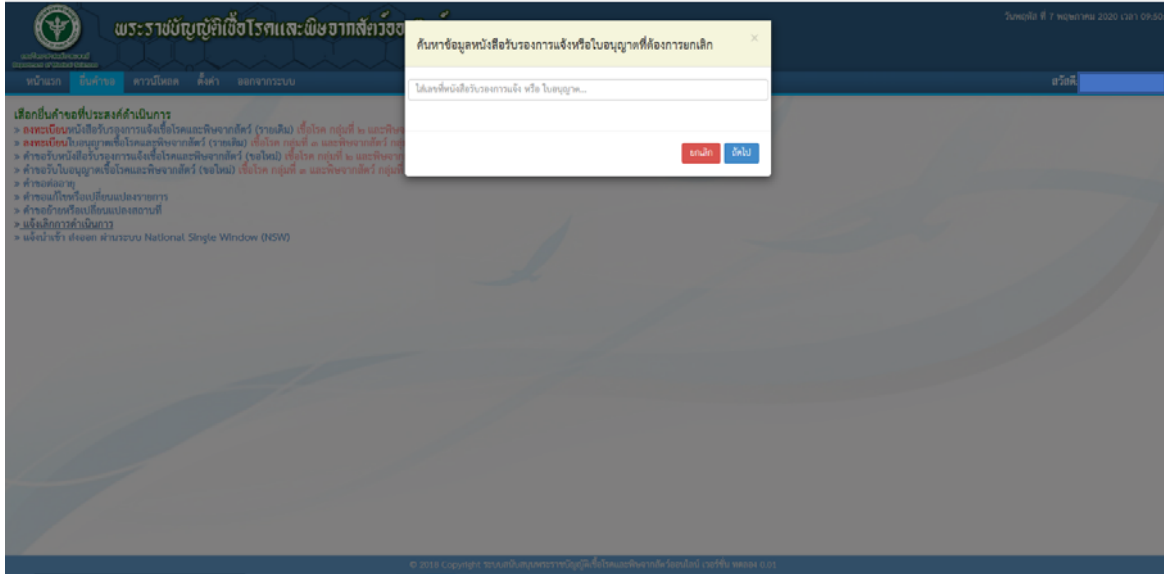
พระราชบัญญัติเชื้อโรคและพิษจากสัตว์

วันพฤหัส ที่ 7 พฤษภาคม 2020 เวลา 09:50

หน้าแรก ยื่นคำขอ ดาวน์โหลด ตั้งค่า ออกจากระบบ

สวัสดี,

เลือกยื่นคำขอที่ประสงค์ดำเนินการ
> ลงทะเบียนหนังสือรับรองการแจ้งเชื้อโรคและพิษจากสัตว์ (รายเดิม) เชื้อโรค กลุ่มที่ ๒ และพิษ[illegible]
> ลงทะเบียนใบอนุญาตเชื้อโรคและพิษจากสัตว์ (รายเดิม) เชื้อโรค กลุ่มที่ ๓ และพิษจากสัตว์ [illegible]
> คำขอรับหนังสือรับรองการแจ้งเชื้อโรคและพิษจากสัตว์ (ขอใหม่) เชื้อโรค กลุ่มที่ ๒ และพิษจาก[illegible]
> คำขอรับใบอนุญาตเชื้อโรคและพิษจากสัตว์ (ขอใหม่) เชื้อโรค กลุ่มที่ ๓ และพิษจากสัตว์ กลุ่ม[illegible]
> คำขอต่ออายุ
> คำขอแก้ไขหรือเปลี่ยนแปลงรายการ
> คำขอย้ายหรือเปลี่ยนแปลงสถานที่
> แจ้งเลิกการดำเนินการ
> แจ้งนำเข้า ส่งออก ผ่านระบบ National Single Window (NSW)

ค้นหาข้อมูลหนังสือรับรองการแจ้งหรือใบอนุญาตที่ต้องการยกเลิก

×

ใส่เลขที่หนังสือรับรองการแจ้ง หรือ ใบอนุญาต...

ยกเลิก ถัดไป

© 2018 Copyright ระบบสนับสนุนพระราชบัญญัติเชื้อโรคและพิษจากสัตว์ออนไลน์ เวอร์ชั่น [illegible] 0.01